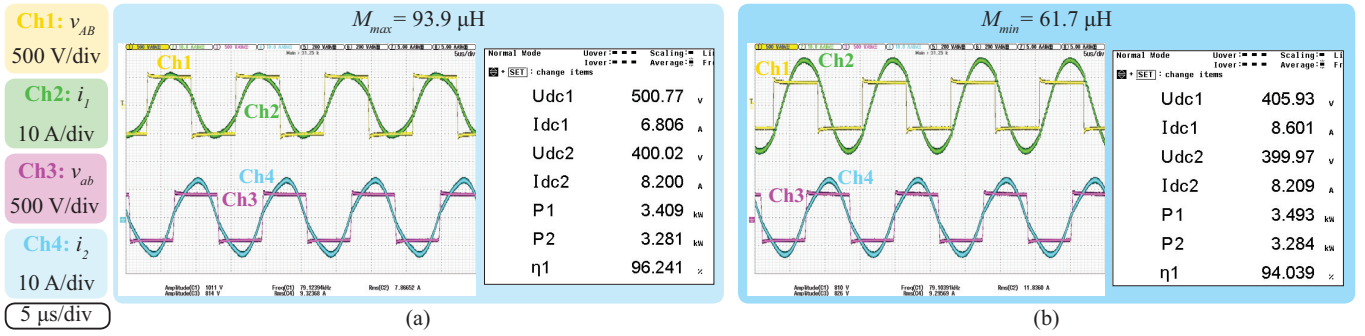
Ch1: $v_{AB}$
500 V/div
Ch2: $i_1$
10 A/div
Ch3: $v_{ab}$
500 V/div
Ch4: $i_2$
10 A/div
5 µs/div

$M_{max}$ = 93.9 µH

Ch1
Ch2
Ch4
Ch3

5us/div

Amplitude(C1) 1011 V Freq(C1) 79.12394kHz Rms(C2) 7.86652 A
Amplitude(C3) 814 V Rms(C4) 9.32368 A

Normal Mode Uover: Scaling: Li
Iover: Average: Fr
SET : change items

| | | |
|---|---|---|
| Udc1 | 500.77 | V |
| Idc1 | 6.806 | A |
| Udc2 | 400.02 | V |
| Idc2 | 8.200 | A |
| P1 | 3.409 | kW |
| P2 | 3.281 | kW |
| η1 | 96.241 | % |

(a)

$M_{min}$ = 61.7 µH

Ch1
Ch2
Ch4
Ch3

Amplitude(C1) 810 V Freq(C1) 79.10391kHz Rms(C2) 11.8360 A
Amplitude(C3) 826 V Rms(C4) 9.29569 A

Normal Mode Uover: Scaling: Li
Iover: Average: Fr
SET : change items

| | | |
|---|---|---|
| Udc1 | 405.93 | V |
| Idc1 | 8.601 | A |
| Udc2 | 399.97 | V |
| Idc2 | 8.209 | A |
| P1 | 3.493 | kW |
| P2 | 3.284 | kW |
| η1 | 94.039 | % |

(b)